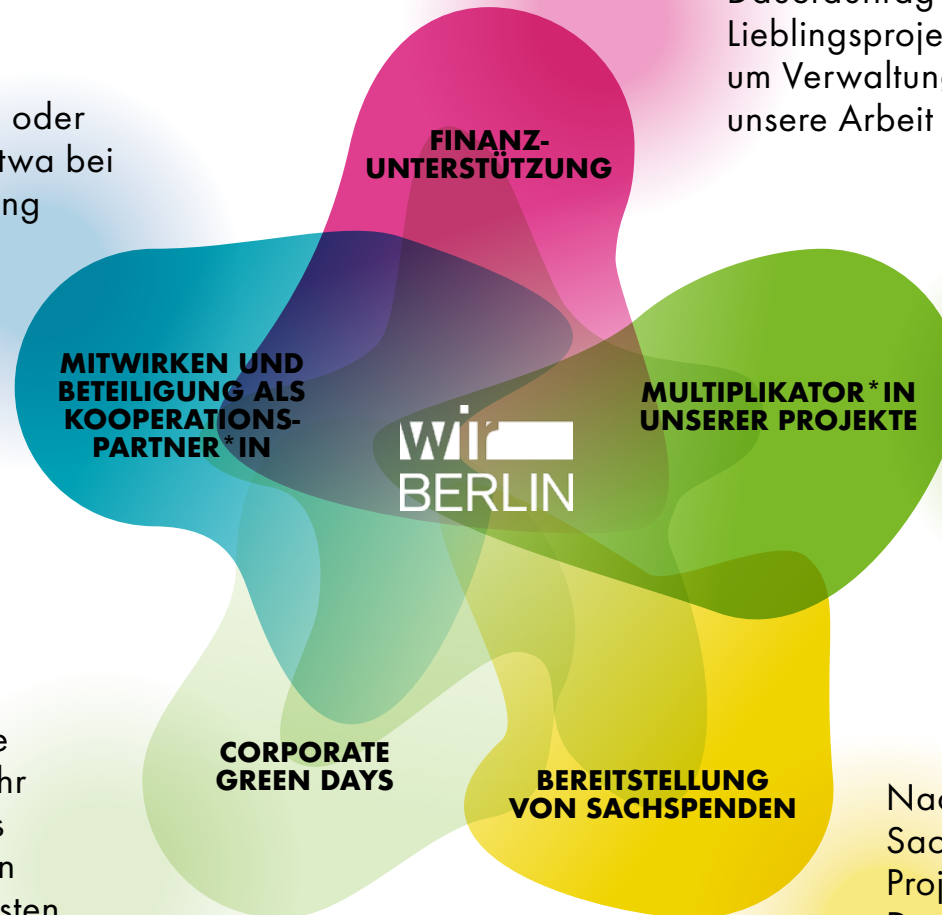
Daueraufträg
Lieblingsproje
um Verwaltung
unsere Arbeit

oder
twa bei
ng

FINANZ-UNTERSTÜTZUNG

MITWIRKEN UND BETEILIGUNG ALS KOOPERATIONS-PARTNER*IN

MULTIPLIKATOR*IN UNSERER PROJEKTE

wir BERLIN

e
hr
s
n
sten

CORPORATE GREEN DAYS

BEREITSTELLUNG VON SACHSPENDEN

Nac
Sac
Proj